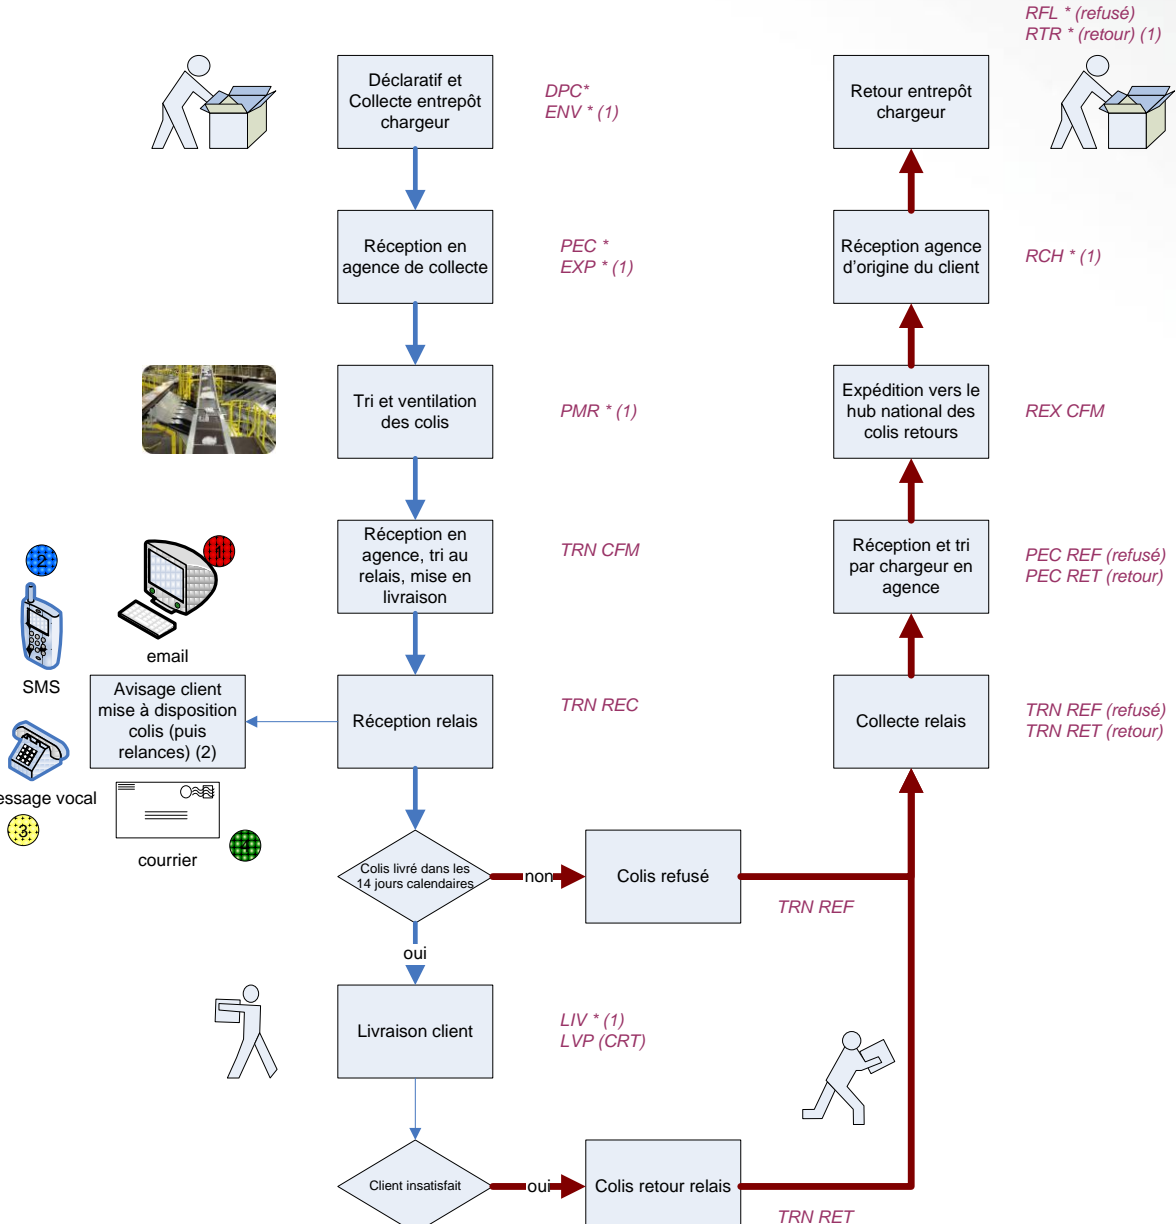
RFL * (refusé)
RTR * (retour) (1)

Déclaratif et Collecte entrepôt chargeur

DPC*
ENV * (1)

Retour entrepôt chargeur

Réception en agence de collecte

PEC *
EXP * (1)

Réception agence d'origine du client

RCH * (1)

Tri et ventilation des colis

PMR * (1)

Expédition vers le hub national des colis retours

REX CFM

Réception en agence, tri au relais, mise en livraison

TRN CFM

Réception et tri par chargeur en agence

PEC REF (refusé)
PEC RET (retour)

2

1

email

SMS

Avisage client mise à disposition colis (puis relances) (2)

Réception relais

TRN REC

Collecte relais

TRN REF (refusé)
TRN RET (retour)

essage vocal

3

courrier

4

Colis livré dans les 14 jours calendaires

non

Colis refusé

TRN REF

oui

Livraison client

LIV * (1)
LVP (CRT)

Client insatisfait

oui

Colis retour relais

TRN RET